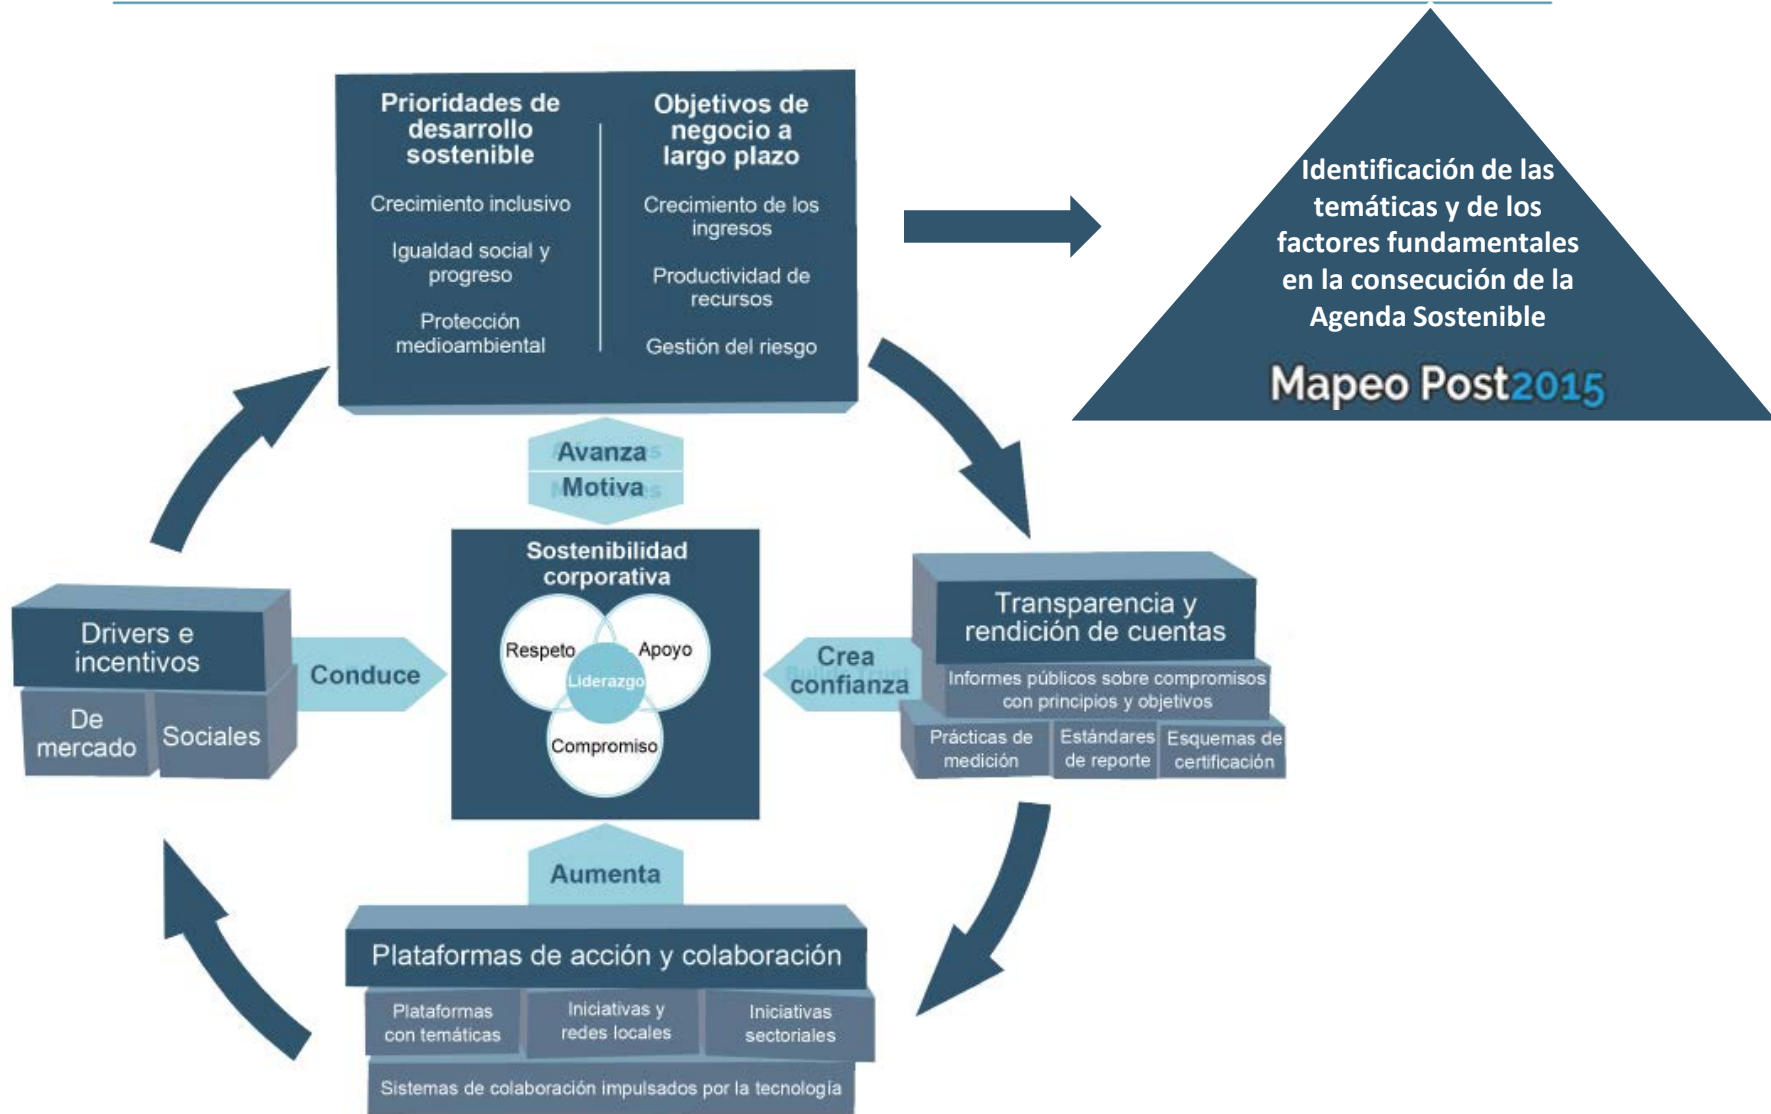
Prioridades de desarrollo sostenible

Crecimiento inclusivo

Igualdad social y progreso

Protección medioambiental

Objetivos de negocio a largo plazo

Crecimiento de los ingresos

Productividad de recursos

Gestión del riesgo

Identificación de las temáticas y de los factores fundamentales en la consecución de la Agenda Sostenible

Mapeo Post2015

Avanza

Motiva

Sostenibilidad corporativa

Respeto

Apoyo

Liderazgo

Compromiso

Drivers e incentivos

De mercado

Sociales

Conduce

Crea confianza

Transparencia y rendición de cuentas

Informes públicos sobre compromisos con principios y objetivos

Prácticas de medición

Estándares de reporte

Esquemas de certificación

Aumenta

Plataformas de acción y colaboración

Plataformas con temáticas

Iniciativas y redes locales

Iniciativas sectoriales

Sistemas de colaboración impulsados por la tecnología